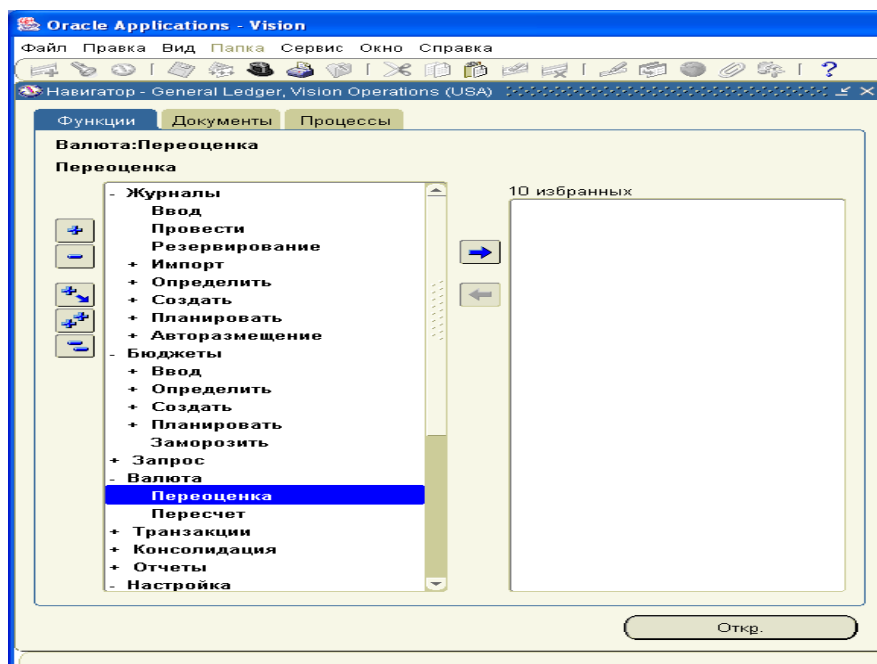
Oracle Applications - Vision

Файл Правка Вид Папка Сервис Окно Справка

Навигатор - General Ledger, Vision Operations (USA)

Функции Документы Процессы

Валюта:Переоценка

Переоценка

- Журналы
Ввод
Провести
Резервирование
+ Импорт
+ Определить
+ Создать
+ Планировать
+ Авторазмещение
- Бюджеты
+ Ввод
+ Определить
+ Создать
+ Планировать
Заморозить
+ Запрос
- Валюта
Переоценка
Пересчет
+ Транзакции
+ Консолидация
+ Отчеты
- Настройка

10 избранных

Откр.